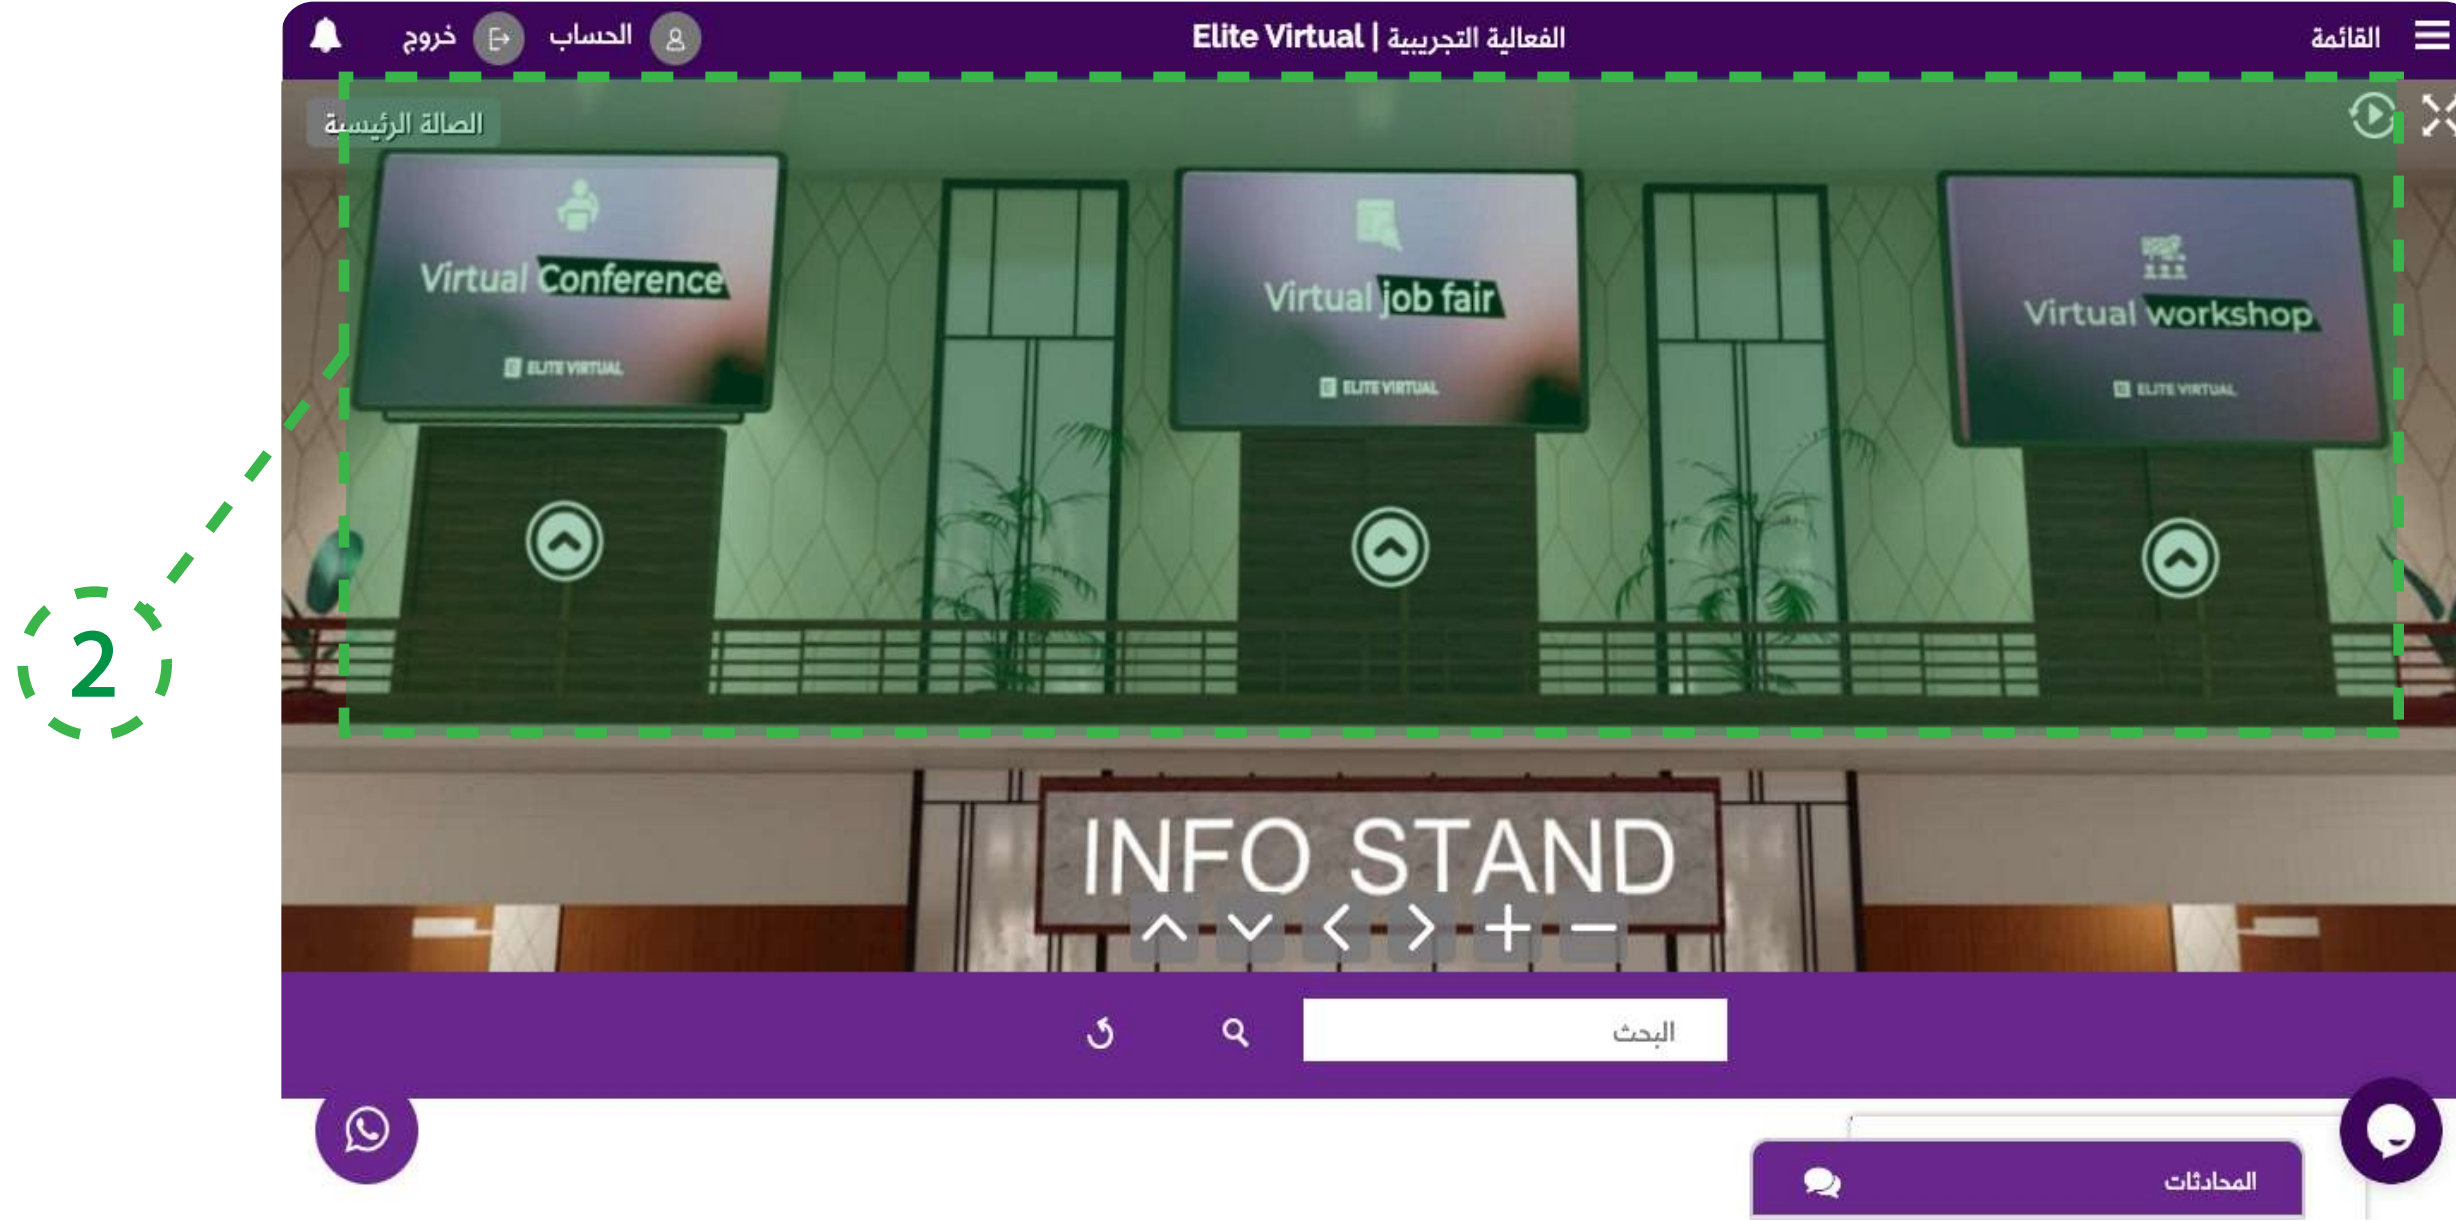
القائمة

Elite Virtual | الفعالية التجريبية

الحساب

خروج

الصالة الرئيسية

Virtual Conference

ELITE VIRTUAL

Virtual job fair

ELITE VIRTUAL

Virtual workshop

ELITE VIRTUAL

2

INFO STAND

البحث

المحادثات